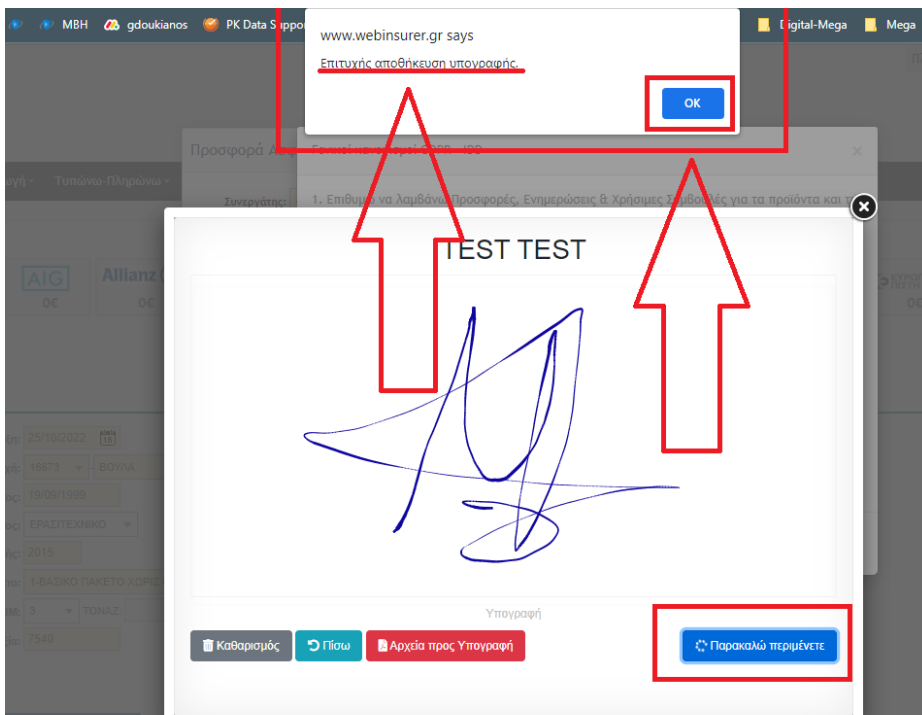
MBH gdoukianos PK Data Suppo Digital-Mega Mega

www.webinsurer.gr says
Επιτυχής αποθήκευση υπογραφής.
OK

Προσφορά Α
Τυπώνω-Πληρώνω
Συνεργάτης:
1. Επιθυμώ να λαμβάνω Προσφορές, Ενημερώσεις & Χρήσιμες Συμβουλές για τα προϊόντα και τ

AIG 0€
Allianz 0€

TEST TEST

25/10/2022
16673 ΒΟΧΛΑ
19/09/1999
ΕΡΑΣΙΤΕΧΝΙΚΟ
2015
1-ΒΑΣΙΚΟ ΠΑΚΕΤΟ ΧΩΡΙΣ
3 ΤΟΝΑΖ
7540

Υπογραφή

Καθαρισμός
Πίσω
Αρχεία προς Υπογραφή
Παρακαλώ περιμένετε